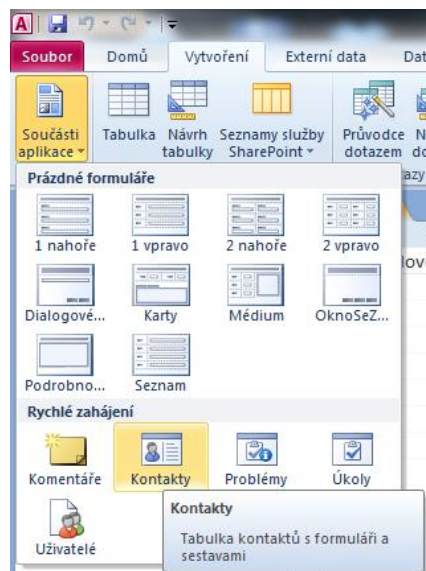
Soubor
Domů
Vytvoření
Externí data
Dat

Součásti aplikace
Tabulka
Návrh tabulky
Seznamy služby SharePoint
Průvodce dotazem
N
do
azy

Prázdné formuláře
1 nahoře
1 vpravo
2 nahoře
2 vpravo
Dialogové...
Karty
Médium
OknoSeZ...
Podrobno...
Seznam

Rychlé zahájení
Komentáře
Kontakty
Problémy
Úkoly
Uživatelé

lov

Kontakty
Tabulka kontaktů s formuláři a sestavami